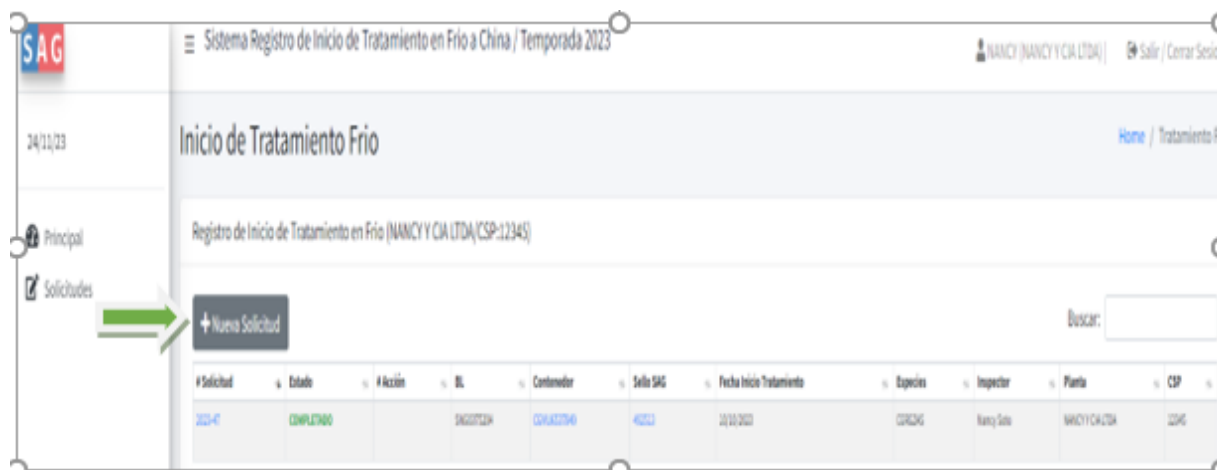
SAG

Sistema Registro de Inicio de Tratamiento en Frio a China / Temporada 2023

NANCY [NANCY Y CIA LTDA] | Salir / Cerrar Sesi

24/11/23

Principal

Solicitudes

Inicio de Tratamiento Frio

Home / Tratamiento F

Registro de Inicio de Tratamiento en Frio (NANCY Y CIA LTDA/CSP:12345)

+ Nueva Solicitud

Buscar:

| # Solicitud | Estado | # Acción | BL | Contenedor | Sello SAG | Fecha Inicio Tratamiento | Especies | Inspector | Planta | CSP |
|---|---|---|---|---|---|---|---|---|---|---|
| 2023-47 | COMPLETADO | | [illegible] | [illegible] | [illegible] | 10/10/2023 | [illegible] | Nancy Soto | NANCY Y CIA LTDA | 12345 |